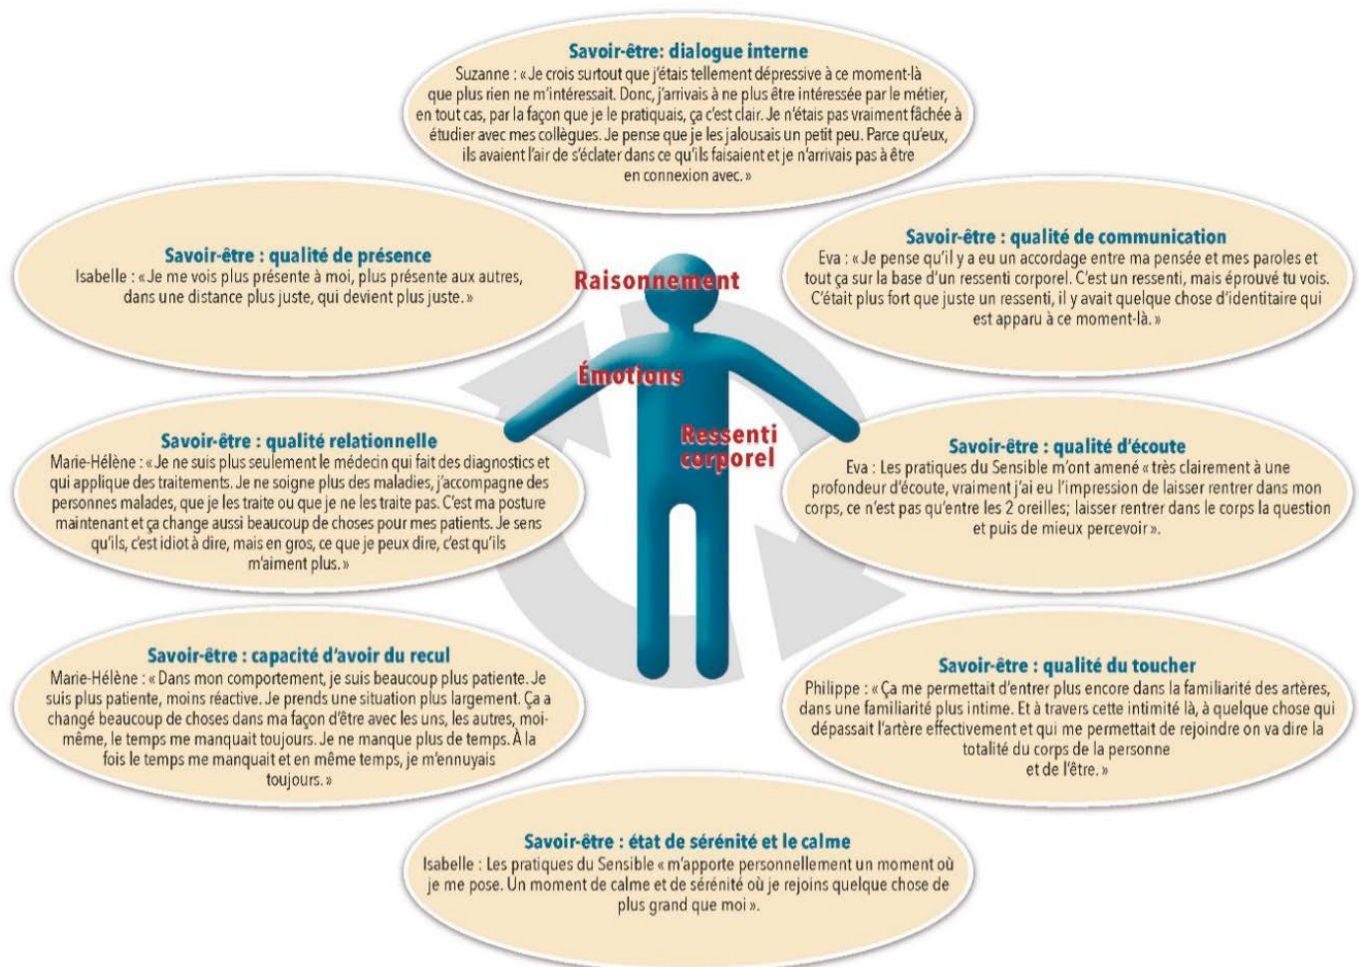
Savoir-être: dialogue interne
Suzanne : « Je crois surtout que j'étais tellement dépressive à ce moment-là que plus rien ne m'intéressait. Donc, j'arrivais à ne plus être intéressée par le métier, en tout cas, par la façon que je le pratiquais, ça c'est clair. Je n'étais pas vraiment fâchée à étudier avec mes collègues. Je pense que je les jalousais un petit peu. Parce qu'eux, ils avaient l'air de s'éclater dans ce qu'ils faisaient et je n'arrivais pas à être en connexion avec. »

Savoir-être : qualité de présence
Isabelle : « Je me vois plus présente à moi, plus présente aux autres, dans une distance plus juste, qui devient plus juste. »

Savoir-être : qualité de communication
Eva : « Je pense qu'il y a eu un accordage entre ma pensée et mes paroles et tout ça sur la base d'un ressenti corporel. C'est un ressenti, mais éprouvé tu vois. C'était plus fort que juste un ressenti, il y avait quelque chose d'identitaire qui est apparu à ce moment-là. »

Raisonnement

Émotions

Ressenti corporel

Savoir-être : qualité relationnelle
Marie-Hélène : « Je ne suis plus seulement le médecin qui fait des diagnostics et qui applique des traitements. Je ne soigne plus des maladies, j'accompagne des personnes malades, que je les traite ou que je ne les traite pas. C'est ma posture maintenant et ça change aussi beaucoup de choses pour mes patients. Je sens qu'ils, c'est idiot à dire, mais en gros, ce que je peux dire, c'est qu'ils m'aiment plus. »

Savoir-être : qualité d'écoute
Eva : Les pratiques du Sensible m'ont amené « très clairement à une profondeur d'écoute, vraiment j'ai eu l'impression de laisser rentrer dans mon corps, ce n'est pas qu'entre les 2 oreilles; laisser rentrer dans le corps la question et puis de mieux percevoir ».

Savoir-être : capacité d'avoir du recul
Marie-Hélène : « Dans mon comportement, je suis beaucoup plus patiente. Je suis plus patiente, moins réactive. Je prends une situation plus largement. Ça a changé beaucoup de choses dans ma façon d'être avec les uns, les autres, moi-même, le temps me manquait toujours. Je ne manque plus de temps. À la fois le temps me manquait et en même temps, je m'ennuyais toujours. »

Savoir-être : qualité du toucher
Philippe : « Ça me permettait d'entrer plus encore dans la familiarité des artères, dans une familiarité plus intime. Et à travers cette intimité là, à quelque chose qui dépassait l'artère effectivement et qui me permettait de rejoindre on va dire la totalité du corps de la personne et de l'être. »

Savoir-être : état de sérénité et le calme
Isabelle : Les pratiques du Sensible « m'apporte personnellement un moment où je me pose. Un moment de calme et de sérénité où je rejoins quelque chose de plus grand que moi ».